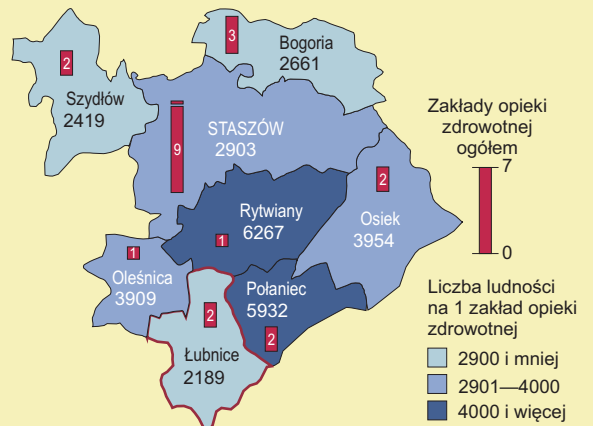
2
Szydłów
2419

3
Bogoria
2661

9
STASZÓW
2903

1
Rytwiany
6267

2
Osiek
3954

1
Oleśnica
3909

Połaniec
5932
2

2
Łubnice
2189

Zakłady opieki zdrowotnej ogółem
7
0

Liczba ludności na 1 zakład opieki zdrowotnej
2900 i mniej
2901—4000
4000 i więcej